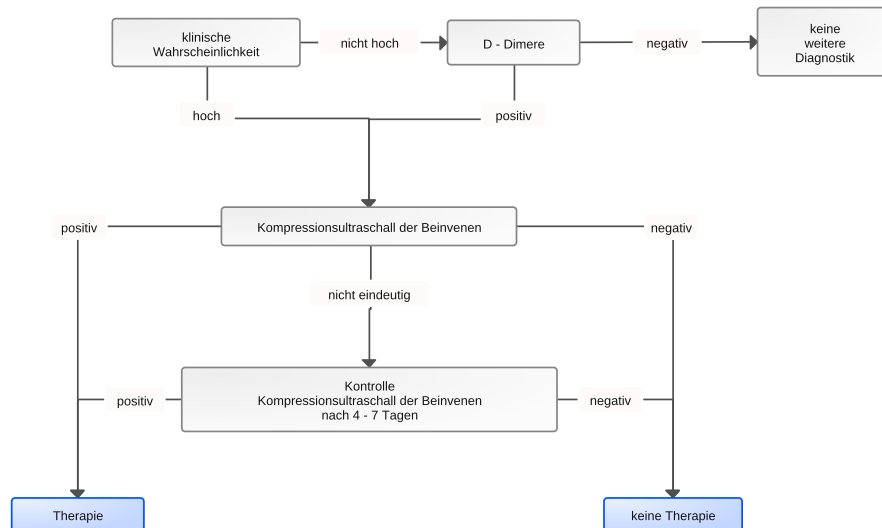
klinische Wahrscheinlichkeit

nicht hoch

D - Dimere

negativ

keine weitere Diagnostik

hoch

positiv

positiv

Kompressionsultraschall der Beinvenen

negativ

nicht eindeutig

positiv

Kontrolle Kompressionsultraschall der Beinvenen nach 4 - 7 Tagen

negativ

Therapie

keine Therapie